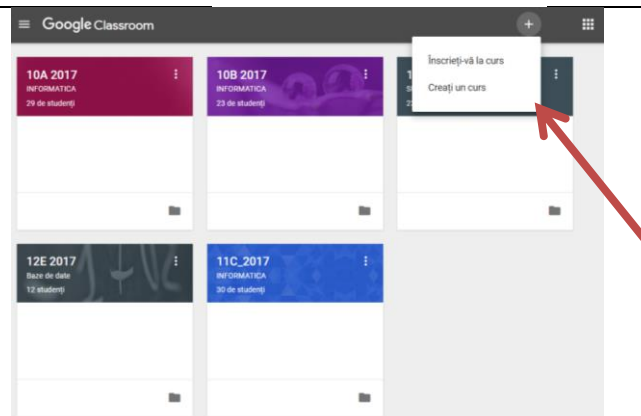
Google Classroom

Înscrieți-vă la curs
Creați un curs

10A 2017
INFORMATICA
29 de studenți

10B 2017
INFORMATICA
23 de studenți

1
S
2

12E 2017
Baze de date
12 studenți

11C_2017
INFORMATICA
30 de studenți